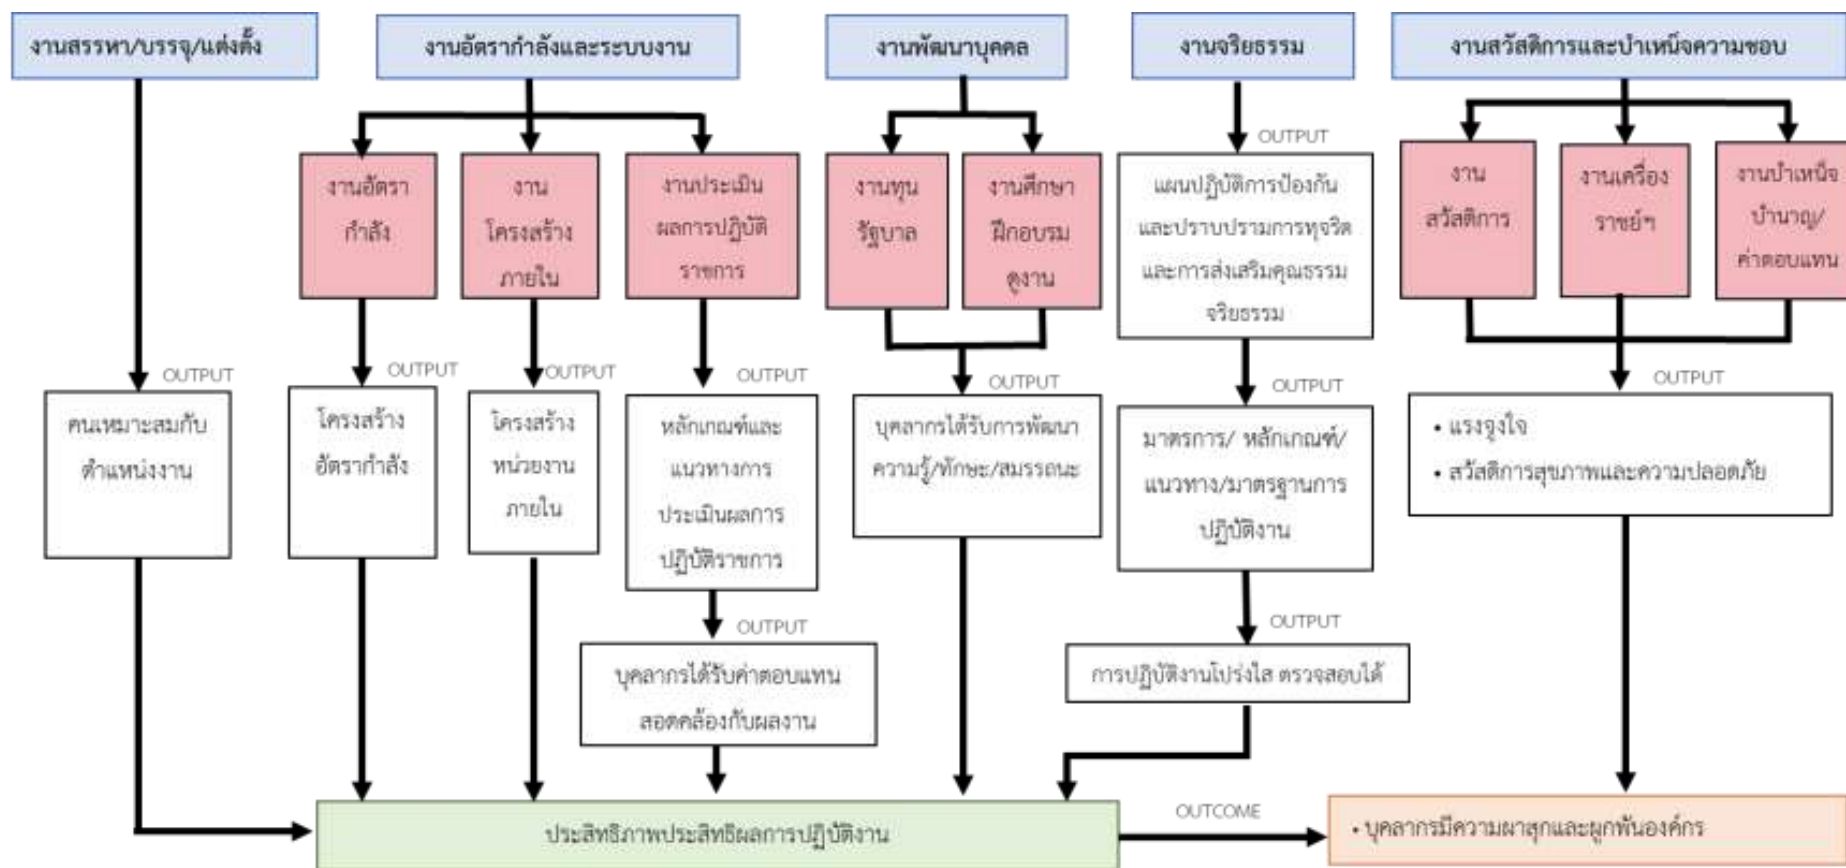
งานสรรหา/บรรจุ/แต่งตั้ง

งานอัตรากำลังและระบบงาน

งานพัฒนาบุคคล

งานจริยธรรม

งานสวัสดิการและบำเหน็จความชอบ

งานอัตรากำลัง

งานโครงสร้างภายใน

งานประเมินผลการปฏิบัติราชการ

งานทุนรัฐบาล

งานศึกษาฝึกอบรมดูงาน

OUTPUT

แผนปฏิบัติการป้องกันและปราบปรามการทุจริตและการส่งเสริมคุณธรรมจริยธรรม

งานสวัสดิการ

งานเครื่องราชย์ฯ

งานบำเหน็จบำนาญ/ค่าตอบแทน

OUTPUT

OUTPUT

OUTPUT

OUTPUT

OUTPUT

OUTPUT

OUTPUT

คนเหมาะสมกับตำแหน่งงาน

โครงสร้างอัตรากำลัง

โครงสร้างหน่วยงานภายใน

หลักเกณฑ์และแนวทางการประเมินผลการปฏิบัติราชการ

บุคลากรได้รับการพัฒนาความรู้/ทักษะ/สมรรถนะ

มาตรการ/ หลักเกณฑ์/ แนวทาง/มาตรฐานการปฏิบัติงาน

• แรงจูงใจ
• สวัสดิการสุขภาพและความปลอดภัย

OUTPUT

OUTPUT

บุคลากรได้รับค่าตอบแทนสอดคล้องกับผลงาน

การปฏิบัติงานโปร่งใส ตรวจสอบได้

ประสิทธิภาพประสิทธิผลการปฏิบัติงาน

OUTCOME

• บุคลากรมีความผาสุกและผูกพันองค์กร